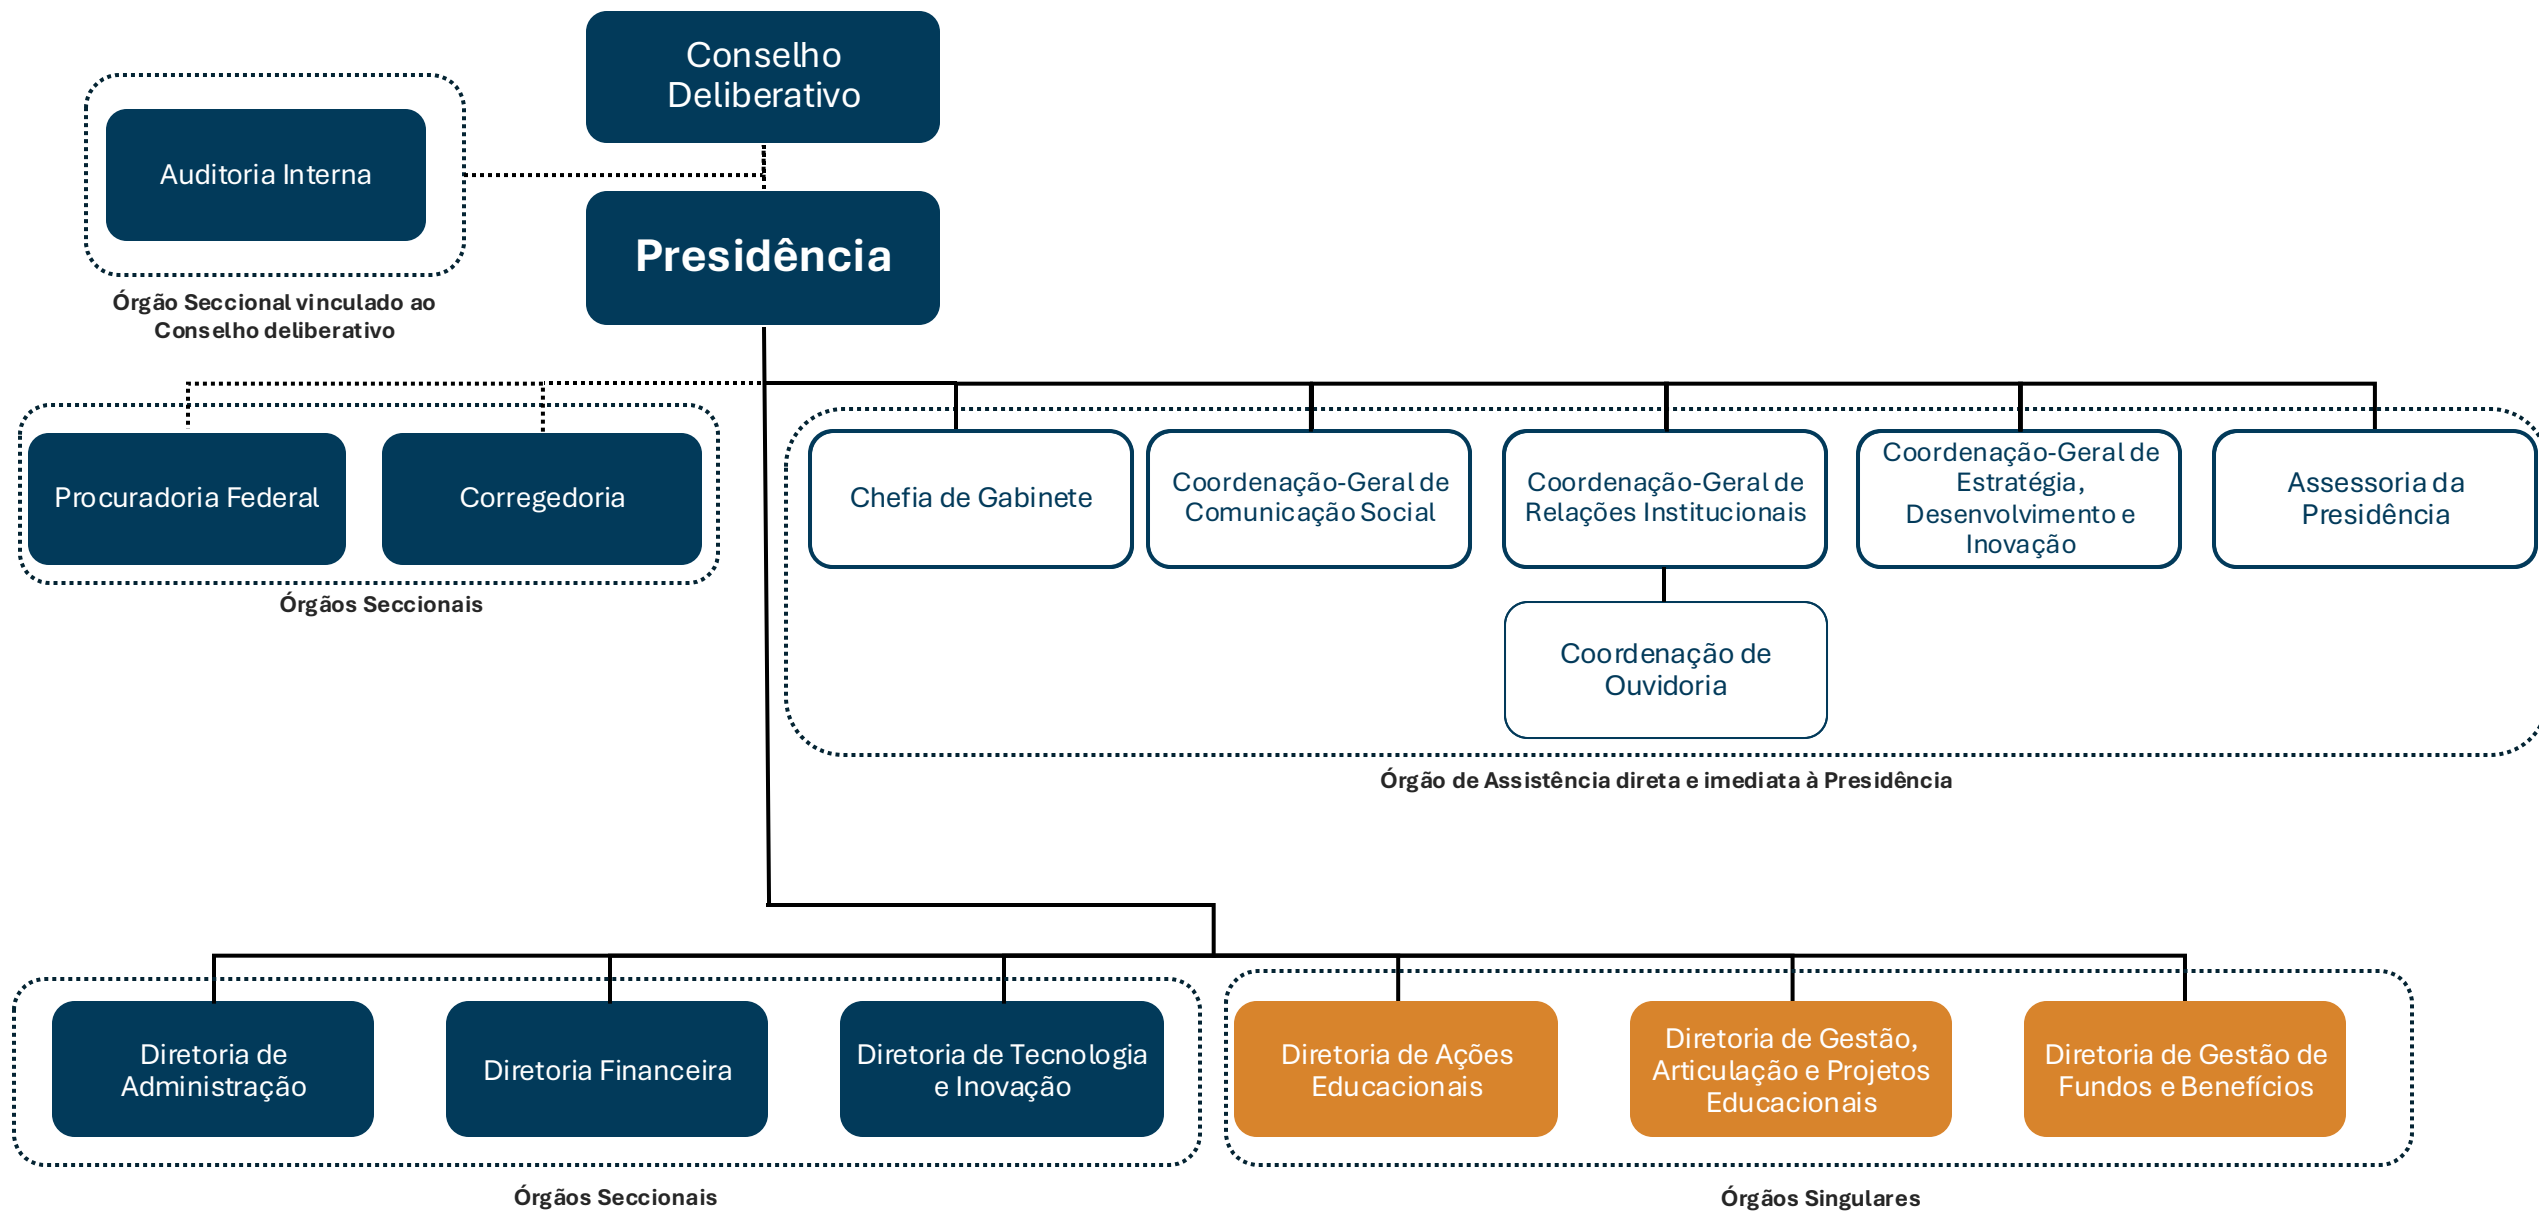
Conselho Deliberativo

Auditoria Interna

Órgão Seccional vinculado ao Conselho deliberativo

Presidência

Procuradoria Federal

Corregedoria

Órgãos Seccionais

Chefia de Gabinete

Coordenação-Geral de Comunicação Social

Coordenação-Geral de Relações Institucionais

Coordenação-Geral de Estratégia, Desenvolvimento e Inovação

Assessoria da Presidência

Coordenação de Ouvidoria

Órgão de Assistência direta e imediata à Presidência

Diretoria de Administração

Diretoria Financeira

Diretoria de Tecnologia e Inovação

Diretoria de Ações Educacionais

Diretoria de Gestão, Articulação e Projetos Educacionais

Diretoria de Gestão de Fundos e Benefícios

Órgãos Seccionais

Órgãos Singulares